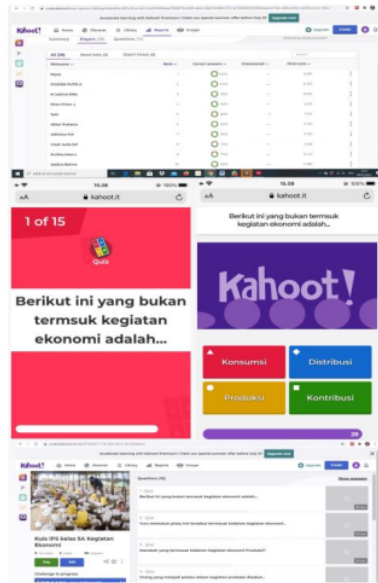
Accelerate learning with Kahoot! Premium+ Upgrade now

Kahoot! Home Discover Library Reports Groups

Summary Players (15) Questions (15)

All (15) Need help (2) Didn't finish (2)

Nickname Rank Correct answers Unanswered Final score

Rajwa

Anabila

Dewi Putra

Tyas

Alma

Adinda

16.08 100%

AA kahoot.it

16.09 100%

AA kahoot.it

1 of 15

Quiz

Berikut ini yang bukan termsuk kegiatan ekonomi adalah...

Berikut ini yang bukan termsuk kegiatan ekonomi adalah...

Kahoot!

Konsumsi

Distribusi

Produksi

Kontribusi

Accelerate learning with Kahoot! Premium+ Upgrade now

Kahoot! Home Discover Library Reports Groups

Kuis IPS kelas 5A Kegiatan Ekonomi

Questions (15)

Quiz

Berikut ini yang bukan termsuk kegiatan ekonomi adalah...

Quiz

Quiz

Quiz